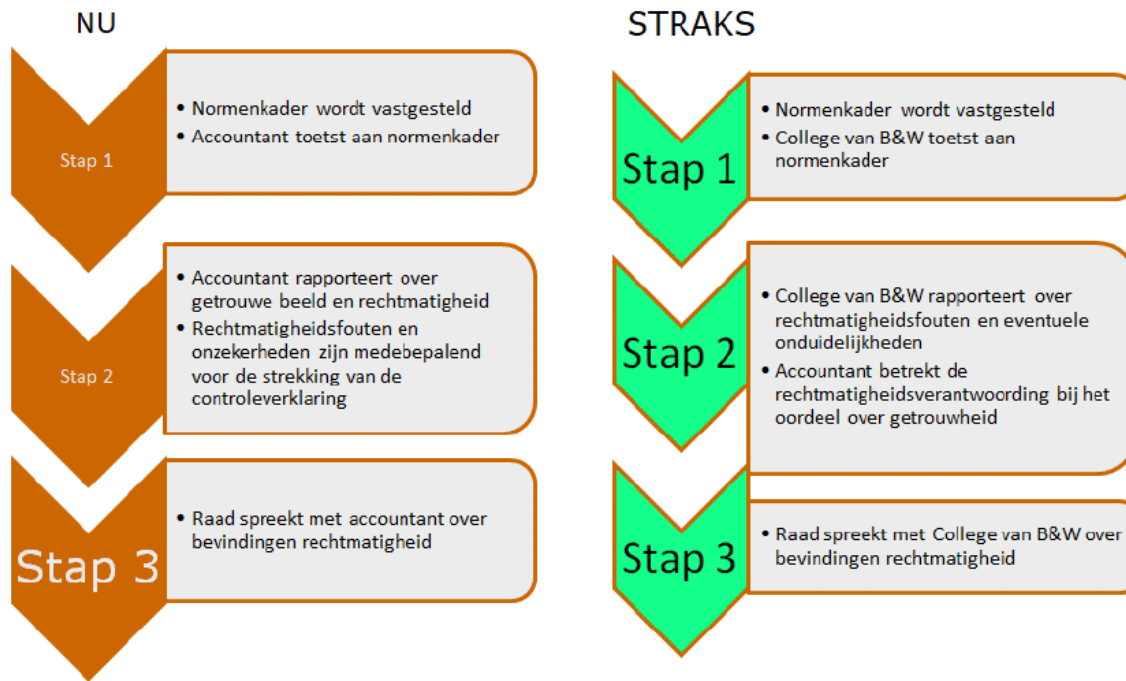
NU

Stap 1

• Normenkader wordt vastgesteld
• Accountant toetst aan normenkader

Stap 2

• Accountant rapporteert over getrouwe beeld en rechtmatigheid
• Rechtmatigheidsfouten en onzekerheden zijn medebepalend voor de strekking van de controleverklaring

Stap 3

• Raad spreekt met accountant over bevindingen rechtmatigheid

STRAKS

Stap 1

• Normenkader wordt vastgesteld
• College van B&W toetst aan normenkader

Stap 2

• College van B&W rapporteert over rechtmatigheidsfouten en eventuele onduidelijkheden
• Accountant betrekt de rechtmatigheidsverantwoording bij het oordeel over getrouwheid

Stap 3

• Raad spreekt met College van B&W over bevindingen rechtmatigheid